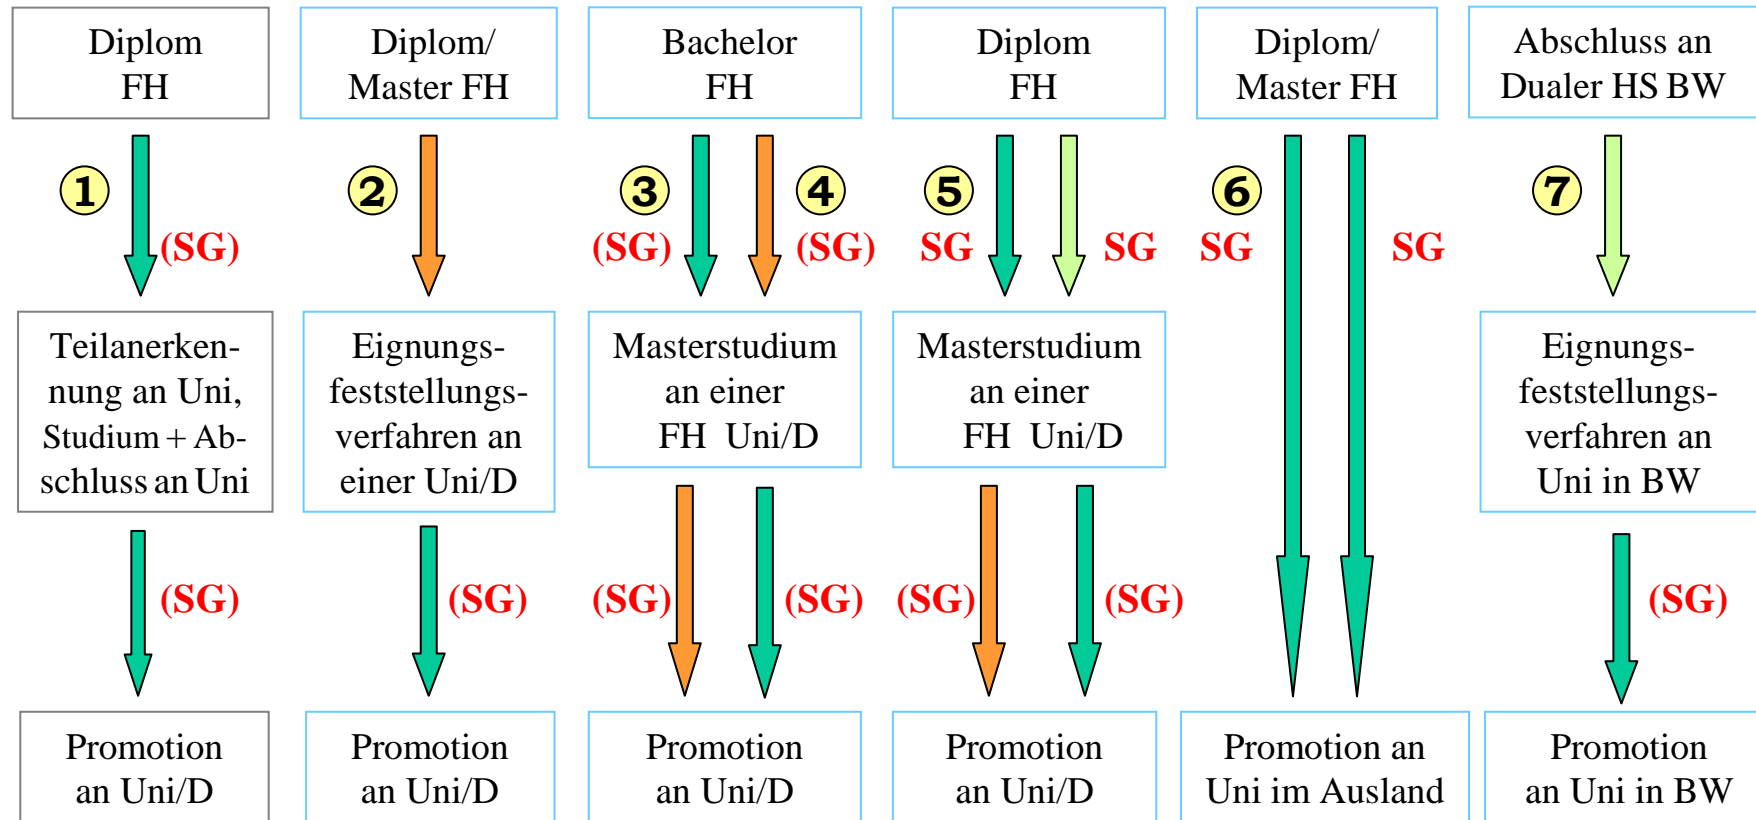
Diplom FH

Diplom/ Master FH

Bachelor FH

Diplom FH

Diplom/ Master FH

Abschluss an Dualer HS BW

1

(SG)

2

3

(SG)

4

(SG)

5

SG

SG

6

SG

SG

7

Teilanerkennung an Uni, Studium + Abschluss an Uni

Eignungsfeststellungsverfahren an einer Uni/D

Masterstudium an einer FH Uni/D

Masterstudium an einer FH Uni/D

Eignungsfeststellungsverfahren an Uni in BW

(SG)

(SG)

(SG)

(SG)

(SG)

(SG)

(SG)

Promotion an Uni/D

Promotion an Uni/D

Promotion an Uni/D

Promotion an Uni/D

Promotion an Uni im Ausland

Promotion an Uni in BW